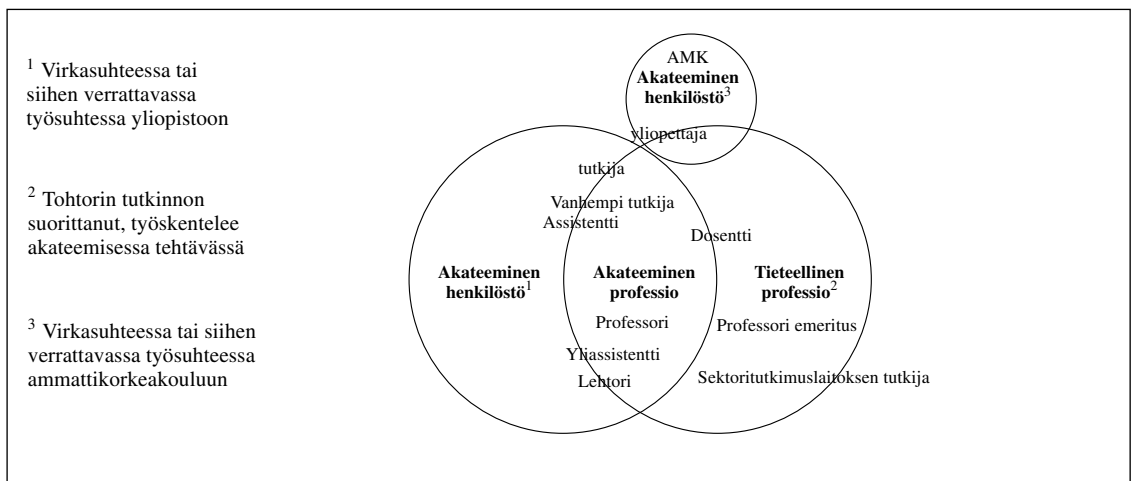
$^1$ Virkasuhteessa tai siihen verrattavassa työsuhteessa yliopistoon

$^2$ Tohtorin tutkinnon suorittanut, työskentelee akateemisessa tehtävässä

$^3$ Virkasuhteessa tai siihen verrattavassa työsuhteessa ammattikorkeakouluun

AMK
**Akateeminen henkilöstö**$^3$

yliopettaja

tutkija

Vanhempi tutkija

Assistentti

Dosentti

**Akateeminen henkilöstö**$^1$

**Akateeminen professio**

**Tieteellinen professio**$^2$

Professori

Professori emeritus

Yliassistentti

Lehtori

Sektoritutkimuslaitoksen tutkija